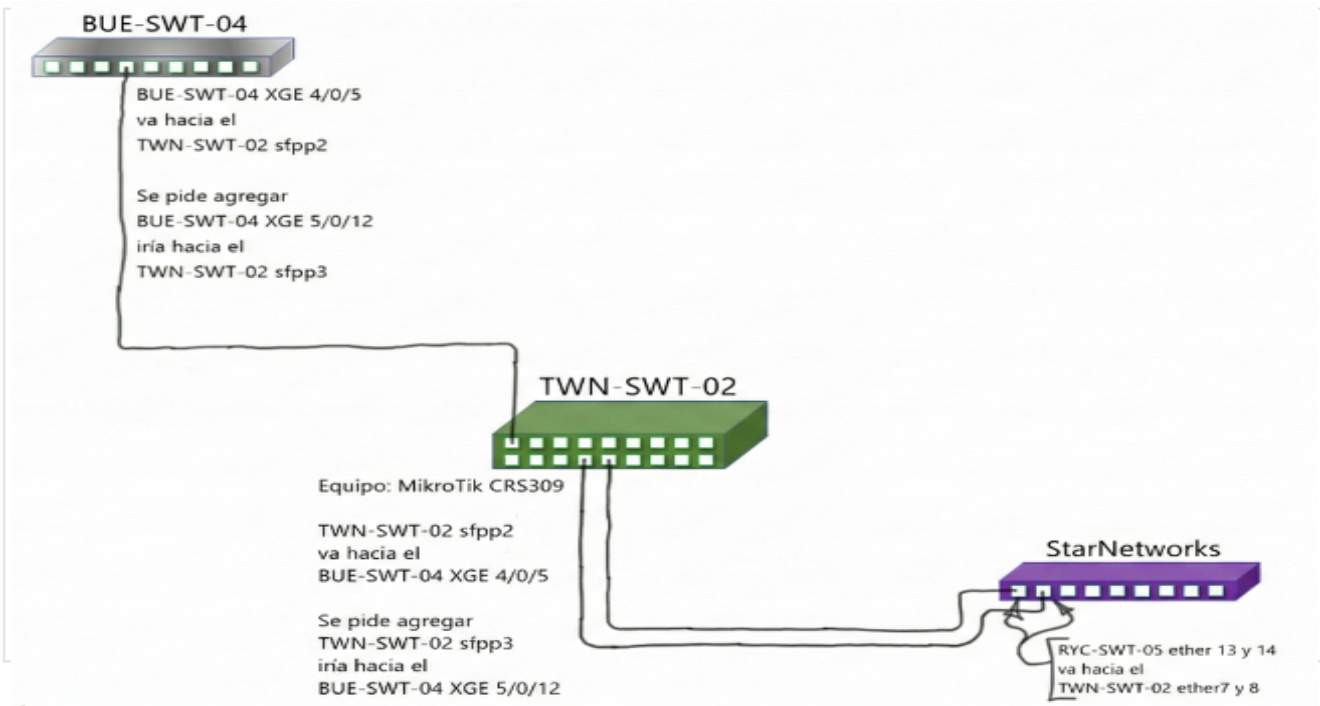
BUE-SWT-04

BUE-SWT-04 XGE 4/0/5
va hacia el
TWN-SWT-02 sfpp2

Se pide agregar
BUE-SWT-04 XGE 5/0/12
iría hacia el
TWN-SWT-02 sfpp3

TWN-SWT-02

Equipo: MikroTik CRS309

TWN-SWT-02 sfpp2
va hacia el
BUE-SWT-04 XGE 4/0/5

Se pide agregar
TWN-SWT-02 sfpp3
iría hacia el
BUE-SWT-04 XGE 5/0/12

StarNetworks

RYC-SWT-05 ether 13 y 14
va hacia el
TWN-SWT-02 ether7 y 8